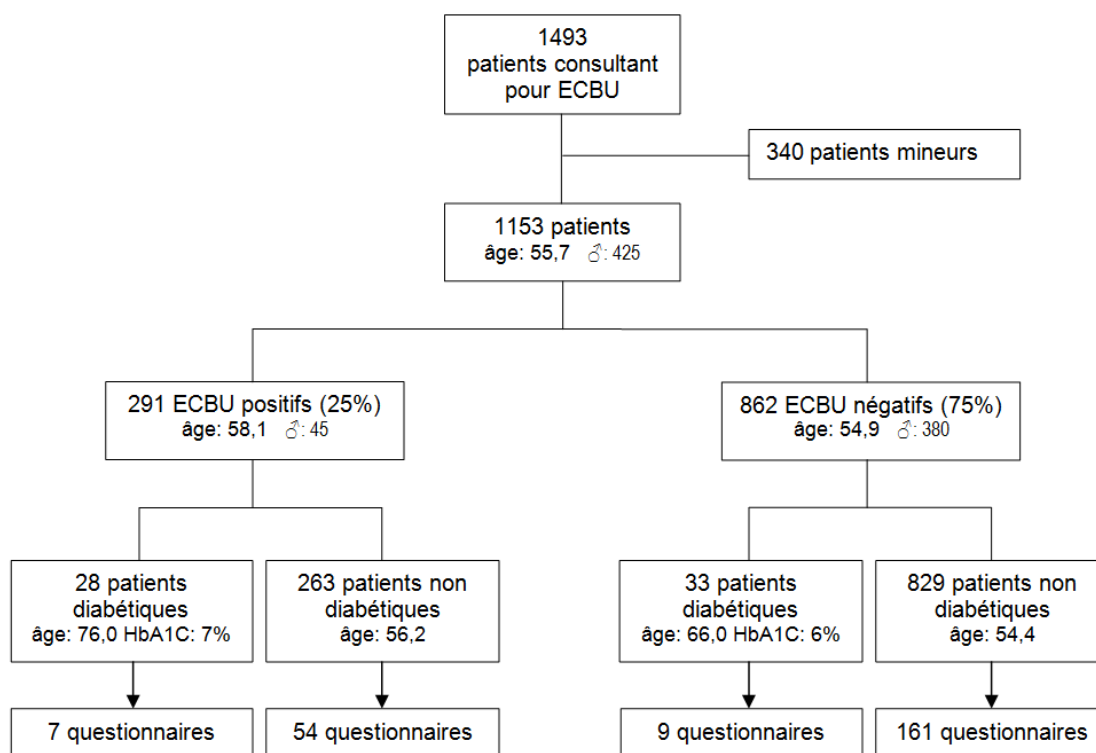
1493
patients consultant
pour ECBU

340 patients mineurs

1153 patients
âge: 55,7 ♂: 425

291 ECBU positifs (25%)
âge: 58,1 ♂: 45

862 ECBU négatifs (75%)
âge: 54,9 ♂: 380

28 patients
diabétiques
âge: 76,0 HbA1C: 7%

263 patients non
diabétiques
âge: 56,2

33 patients
diabétiques
âge: 66,0 HbA1C: 6%

829 patients non
diabétiques
âge: 54,4

7 questionnaires

54 questionnaires

9 questionnaires

161 questionnaires